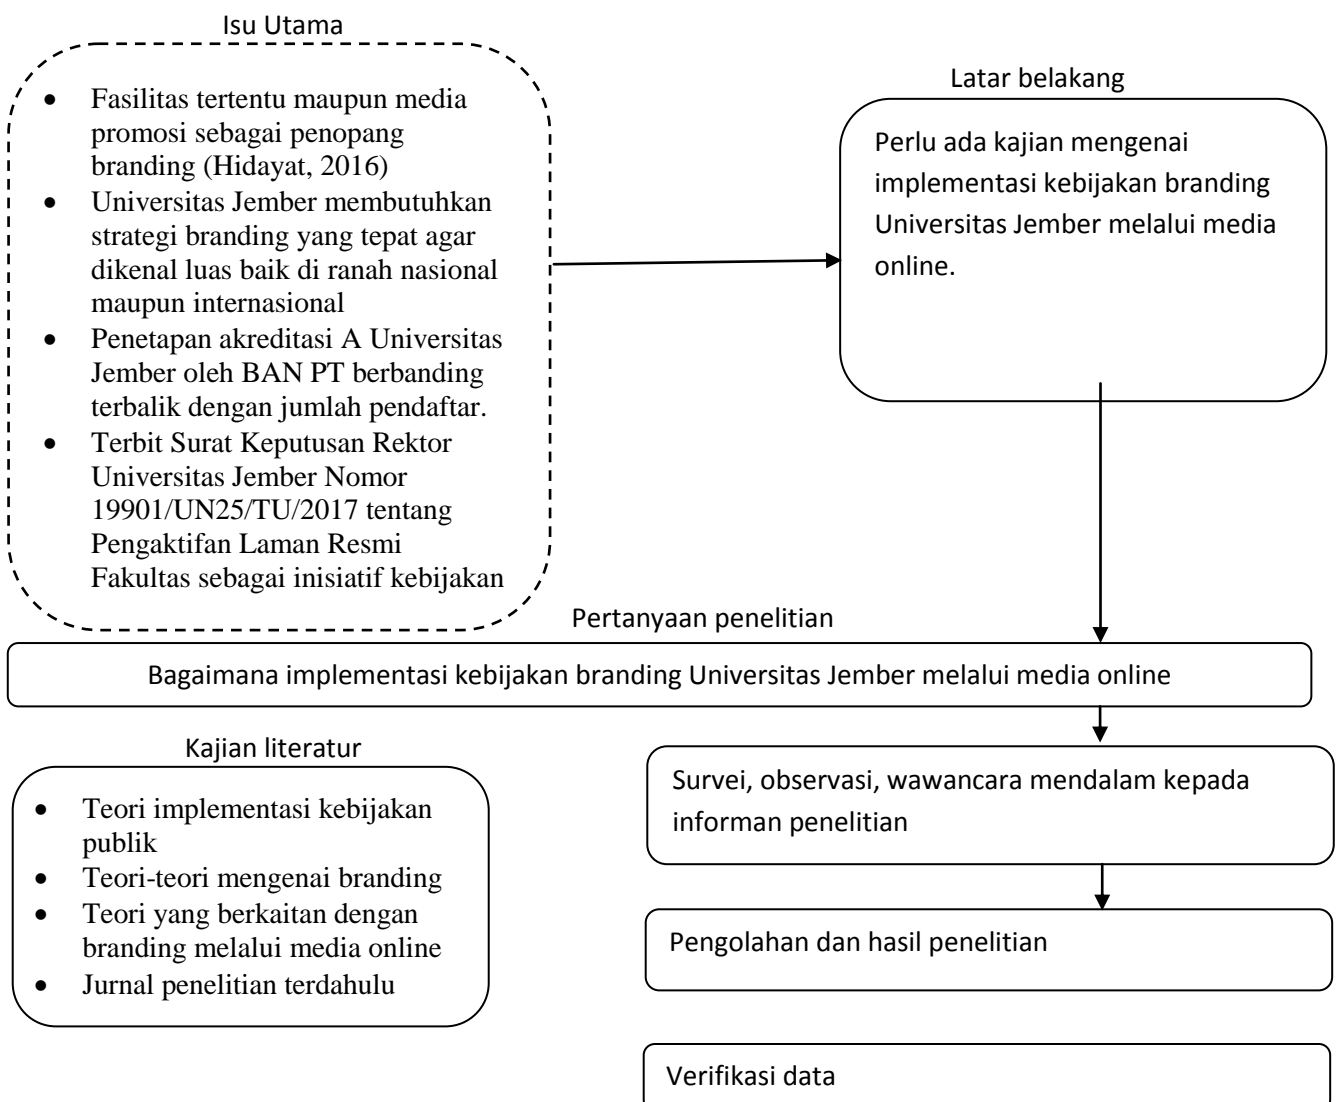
Isu Utama

- Fasilitas tertentu maupun media promosi sebagai penopang branding (Hidayat, 2016)
- Universitas Jember membutuhkan strategi branding yang tepat agar dikenal luas baik di ranah nasional maupun internasional
- Penetapan akreditasi A Universitas Jember oleh BAN PT berbanding terbalik dengan jumlah pendaftar.
- Terbit Surat Keputusan Rektor Universitas Jember Nomor 19901/UN25/TU/2017 tentang Pengaktifan Laman Resmi Fakultas sebagai inisiatif kebijakan

Latar belakang

Perlu ada kajian mengenai implementasi kebijakan branding Universitas Jember melalui media online.

Pertanyaan penelitian

Bagaimana implementasi kebijakan branding Universitas Jember melalui media online

Kajian literatur

- Teori implementasi kebijakan publik
- Teori-teori mengenai branding
- Teori yang berkaitan dengan branding melalui media online
- Jurnal penelitian terdahulu

Survei, observasi, wawancara mendalam kepada informan penelitian

Pengolahan dan hasil penelitian

Verifikasi data